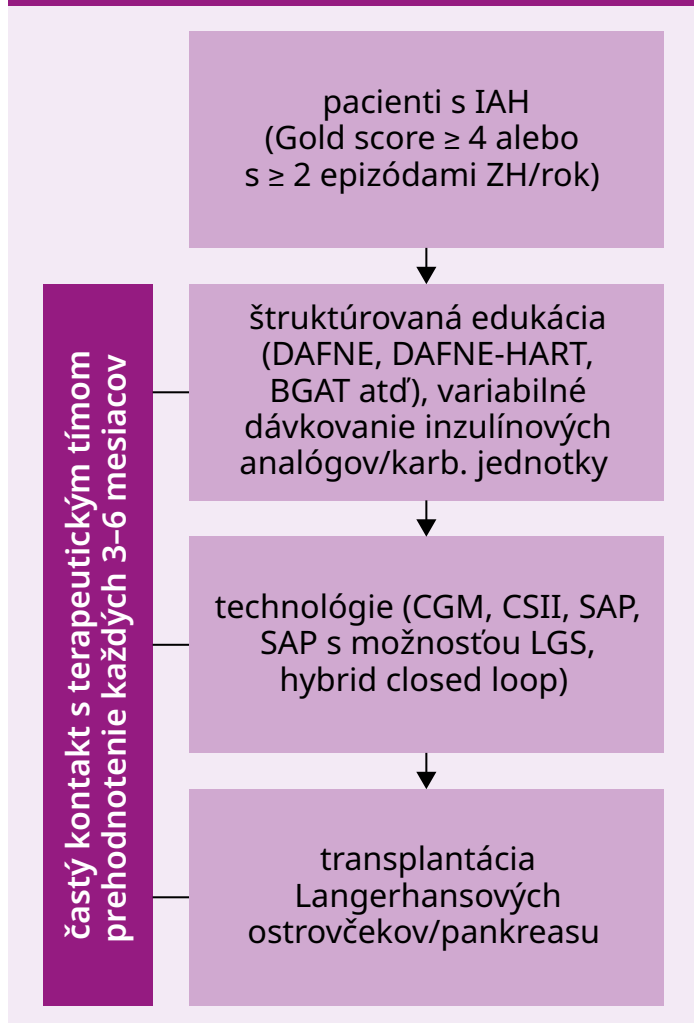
pacienti s IAH (Gold score ≥ 4 alebo s ≥ 2 epizódami ZH/rok)

častý kontakt s terapeutickým tímom prehodnotenie každých 3–6 mesiacov

štruktúrovaná edukácia (DAFNE, DAFNE-HART, BGAT atď), variabilné dávkovanie inzulínových analógov/karb. jednotky

technológie (CGM, CSII, SAP, SAP s možnosťou LGS, hybrid closed loop)

transplantácia Langerhansových ostrovčekov/pankreasu